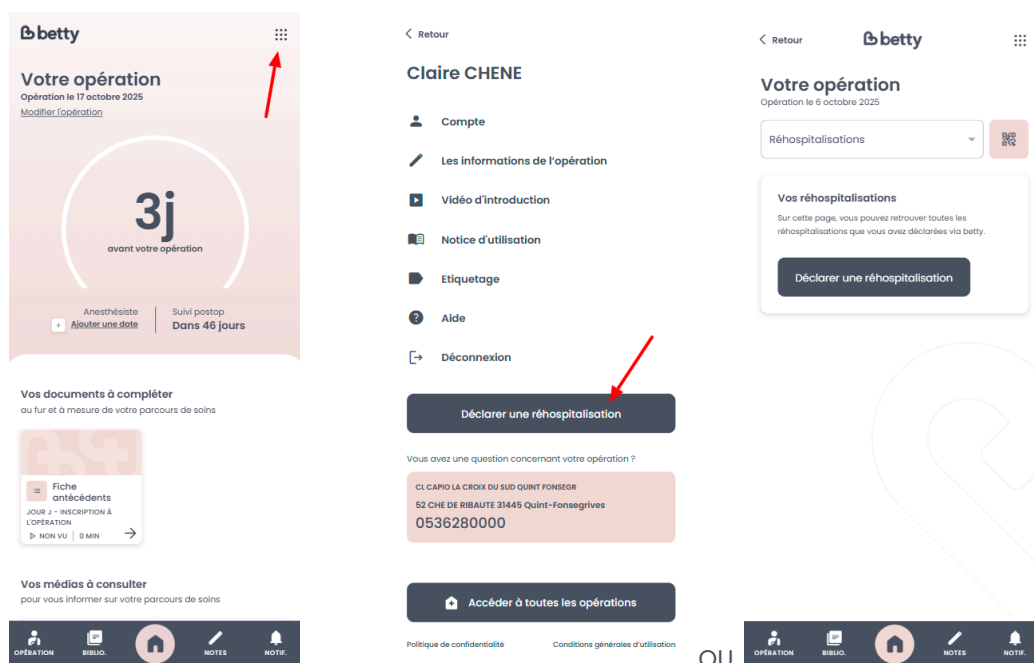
betty

Votre opération
Opération le 17 octobre 2025
Modifier l'opération

3j
avant votre opération

Anesthésiste
+ Ajouter une date

Suivi postop
Dans 46 jours

Vos documents à compléter
au fur et à mesure de votre parcours de soins

Fiche antécédents
JOUR J - INSCRIPTION À L'OPÉRATION
NON VU | 0 MIN

Vos médias à consulter
pour vous informer sur votre parcours de soins

OPÉRATION BIBLIO. NOTES NOTIF.

< Retour

Claire CHENE

Compte
Les informations de l'opération
Vidéo d'introduction
Notice d'utilisation
Etiquetage
Aide
Déconnexion

Déclarer une réhospitalisation

Vous avez une question concernant votre opération ?

CL CAPIO LA CROIX DU SUD QUINT FONSEGR
52 CHE DE RIBAUTE 31445 Quint-Fonsegrives
0536280000

Accéder à toutes les opérations

Politique de confidentialité
Conditions générales d'utilisation

OU

< Retour
betty

Votre opération
Opération le 6 octobre 2025

Réhospitalisations

Vos réhospitalisations
Sur cette page, vous pouvez retrouver toutes les réhospitalisations que vous avez déclarées via betty.

Déclarer une réhospitalisation

OPÉRATION BIBLIO. NOTES NOTIF.